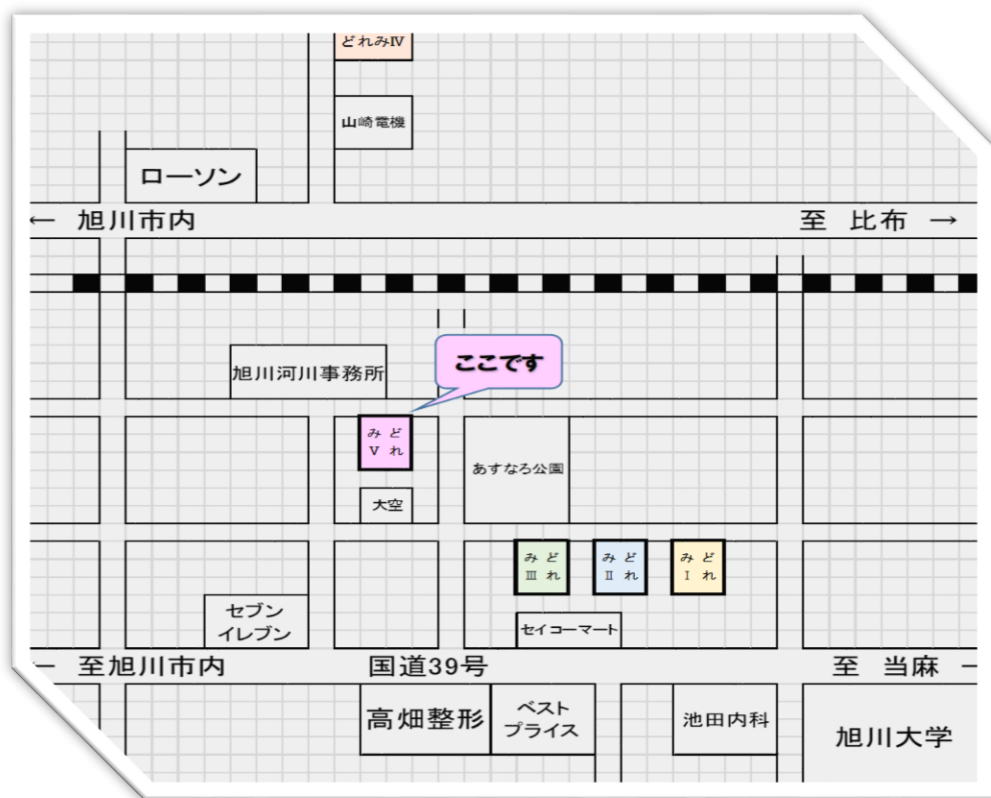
どれみIV

山崎電機

ローソン

← 旭川市内

至 比布 →

旭川河川事務所

ここです

みどれ V

あすなろ公園

大空

みどれ III

みどれ II

みどれ I

セブンイレブン

セイコーマート

← 至旭川市内

国道39号

至 当麻 →

高畑整形

ベストプライス

池田内科

旭川大学